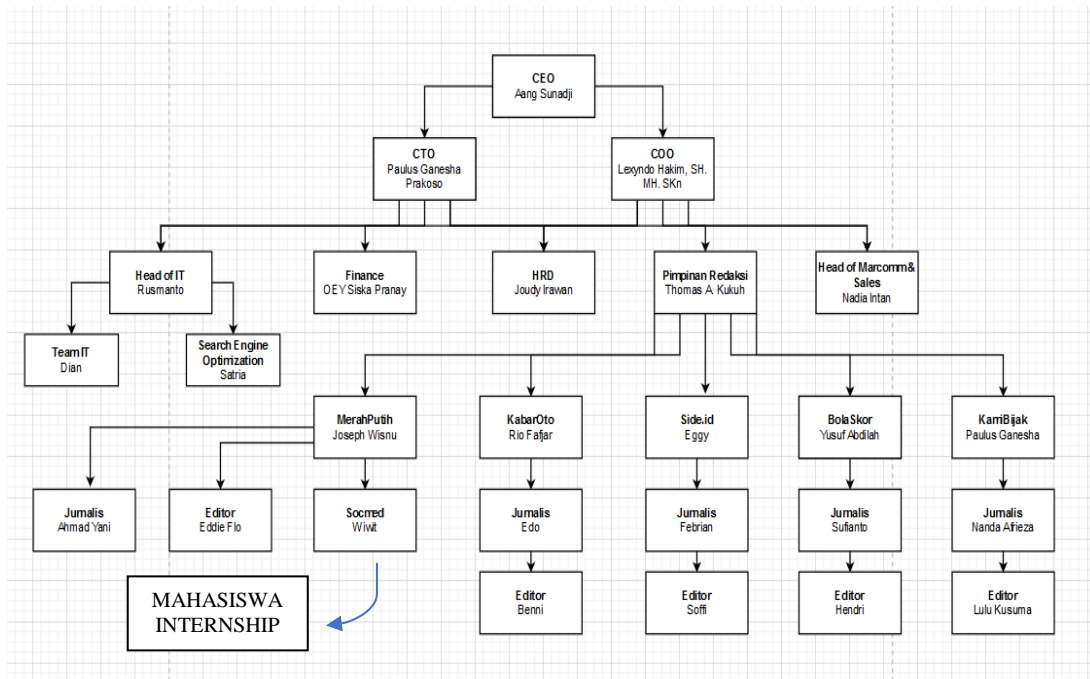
CEO
Aang Sunadji

CTO
Paulus Ganesha Prakoso

COO
Lexyndo Hakim, SH. MH. SKn

Head of IT
Rusmanto

Finance
OEY Siska Pranay

HRD
Joudy Irawan

Pimpinan Redaksi
Thomas A. Kukuh

Head of Marcomm& Sales
Nadia Intan

Team IT
Dian

Search Engine Optimization
Satria

MerahPutih
Joseph Wisnu

KabarOto
Rio Fajar

Side.id
Eggy

BolaSkor
Yusuf Abdilah

KarriBijak
Paulus Ganesha

Jurnalis
Ahmad Yani

Editor
Eddie Flo

Socrred
Wiwit

Jurnalis
Edo

Jurnalis
Febrian

Jurnalis
Sufianto

Jurnalis
Nanda Alfieza

Editor
Benni

Editor
Soffi

Editor
Hendri

Editor
Lulu Kusuma

MAHASISWA INTERNSHIP